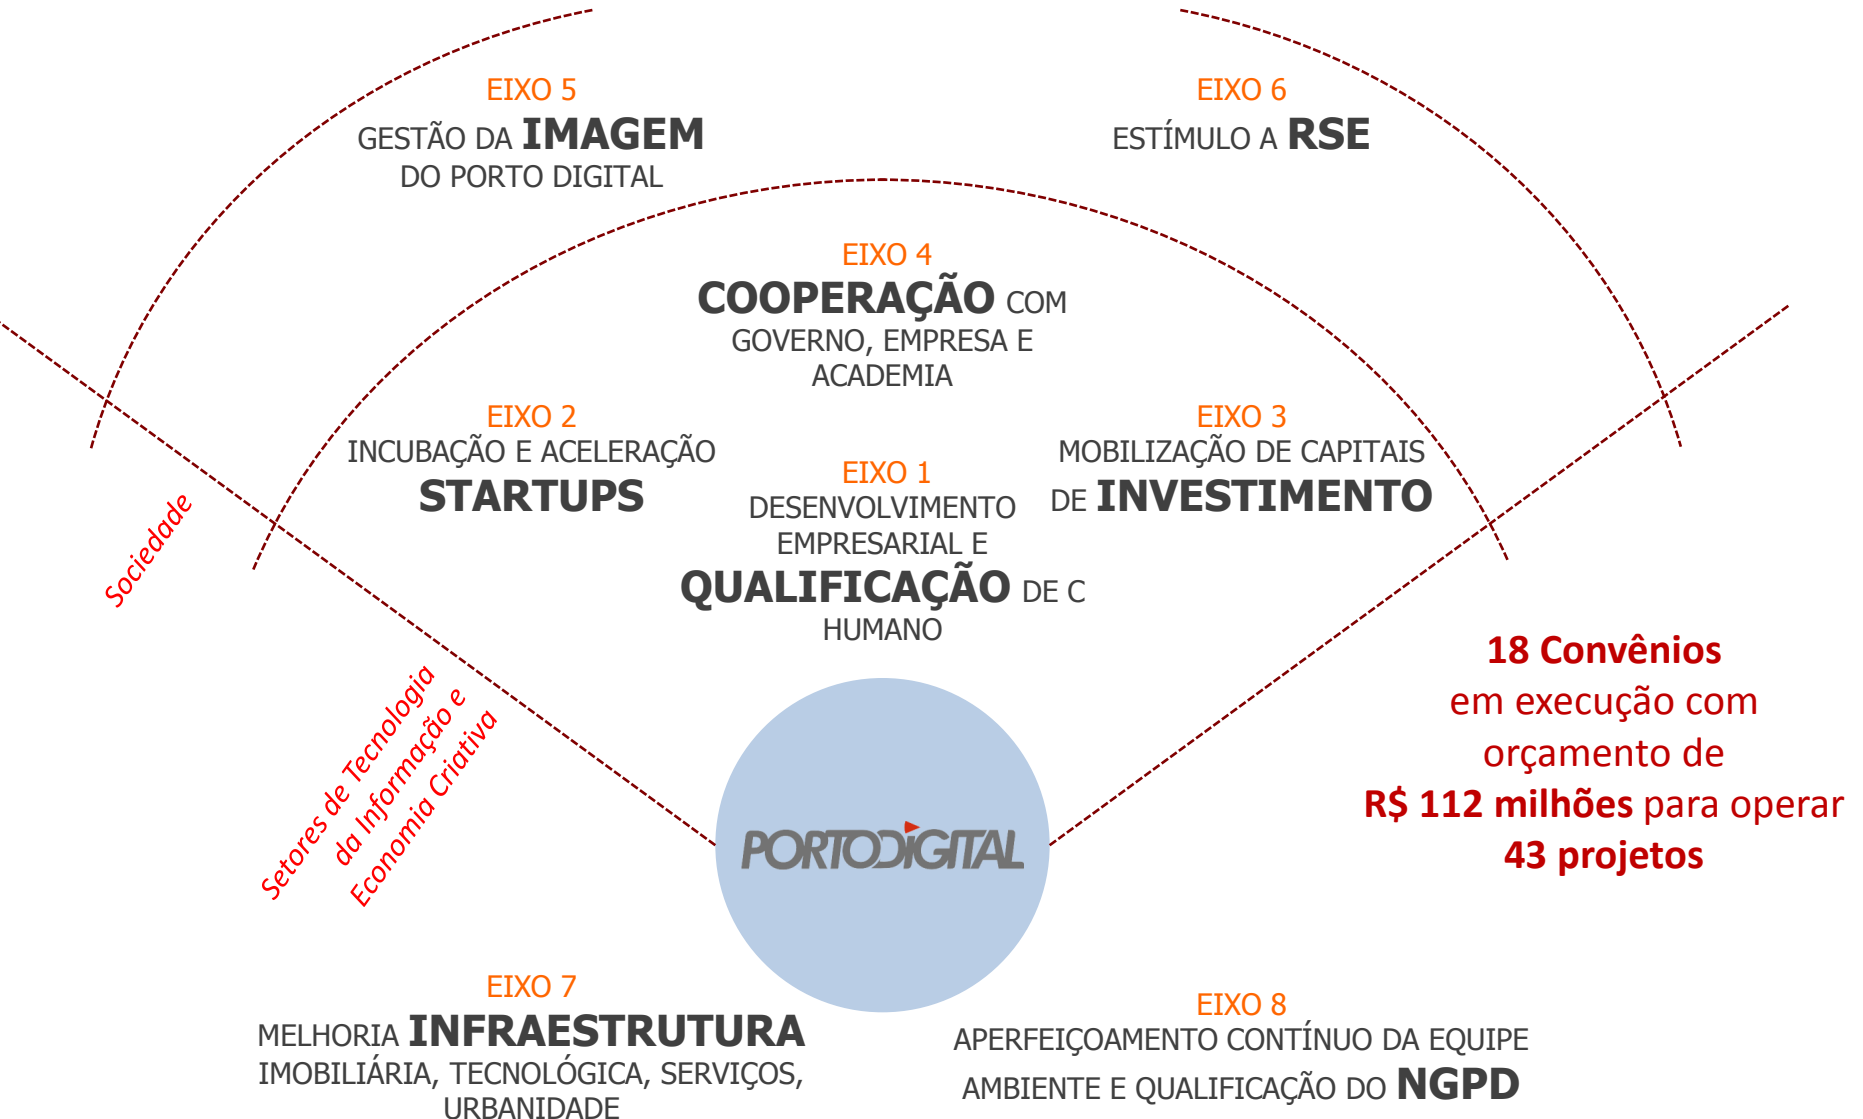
EIXO 5
GESTÃO DA IMAGEM DO PORTO DIGITAL

EIXO 6
ESTÍMULO A RSE

EIXO 4
COOPERAÇÃO COM GOVERNO, EMPRESA E ACADEMIA

EIXO 2
INCUBAÇÃO E ACELERAÇÃO STARTUPS

EIXO 3
MOBILIZAÇÃO DE CAPITAIS DE INVESTIMENTO

EIXO 1
DESENVOLVIMENTO EMPRESARIAL E QUALIFICAÇÃO DE C HUMANO

Sociedade

Setores de Tecnologia da Informação e Economia Criativa

18 Convênios em execução com orçamento de R$ 112 milhões para operar 43 projetos

PORTODIGITAL

EIXO 7
MELHORIA INFRAESTRUTURA IMOBILIÁRIA, TECNOLÓGICA, SERVIÇOS, URBANIDADE

EIXO 8
APERFEIÇOAMENTO CONTÍNUO DA EQUIPE AMBIENTE E QUALIFICAÇÃO DO NGPD